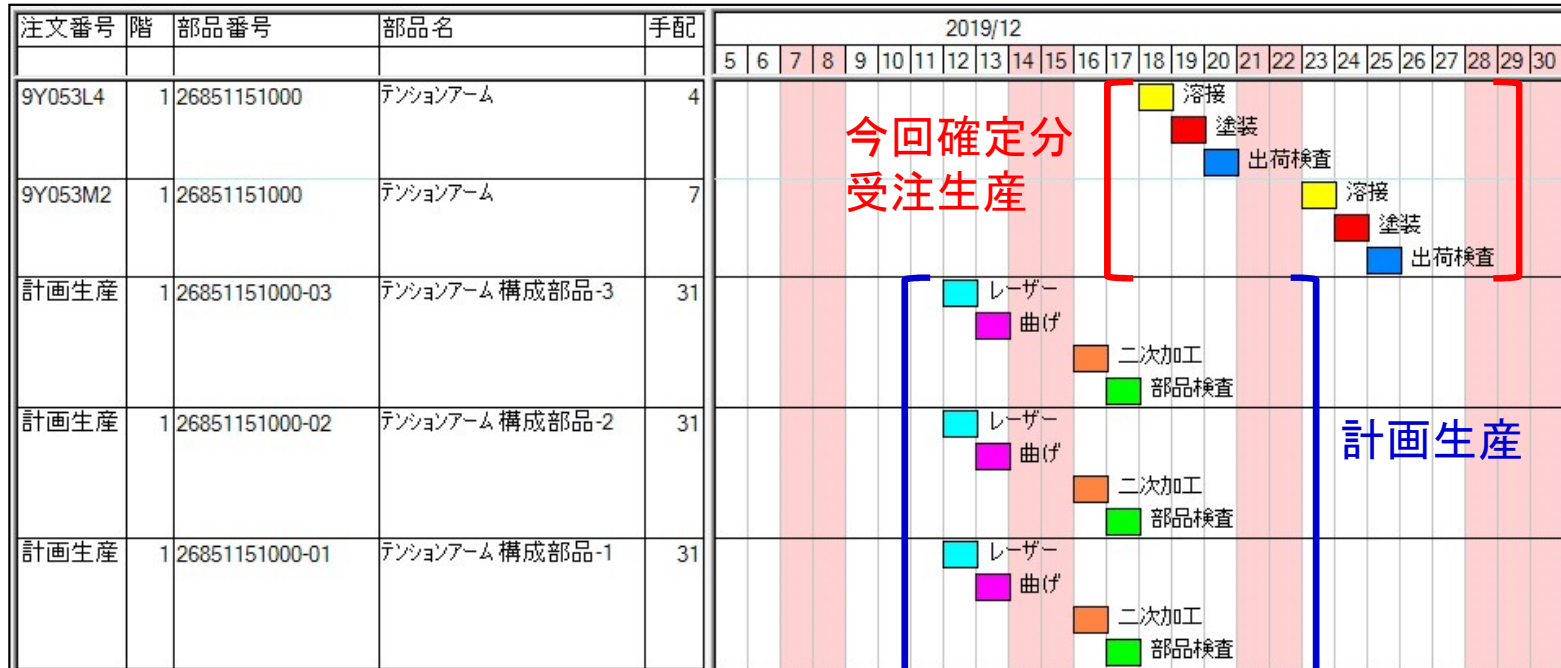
| 注文番号 | 階 | 部品番号 | 部品名 | 手配 |
|---|---|---|---|---|
| 9Y053L4 | 1 | 26851151000 | テンションアーム | 4 |
| 9Y053M2 | 1 | 26851151000 | テンションアーム | 7 |
| 計画生産 | 1 | 26851151000-03 | テンションアーム 構成部品-3 | 31 |
| 計画生産 | 1 | 26851151000-02 | テンションアーム 構成部品-2 | 31 |
| 計画生産 | 1 | 26851151000-01 | テンションアーム 構成部品-1 | 31 |

2019/12

5 6 7 8 9 10 11 12 13 14 15 16 17 18 19 20 21 22 23 24 25 26 27 28 29 30

溶接
塗装
出荷検査

今回確定分
受注生産

溶接
塗装
出荷検査

レーザー
曲げ
二次加工
部品検査

レーザー
曲げ
二次加工
部品検査

計画生産

レーザー
曲げ
二次加工
部品検査